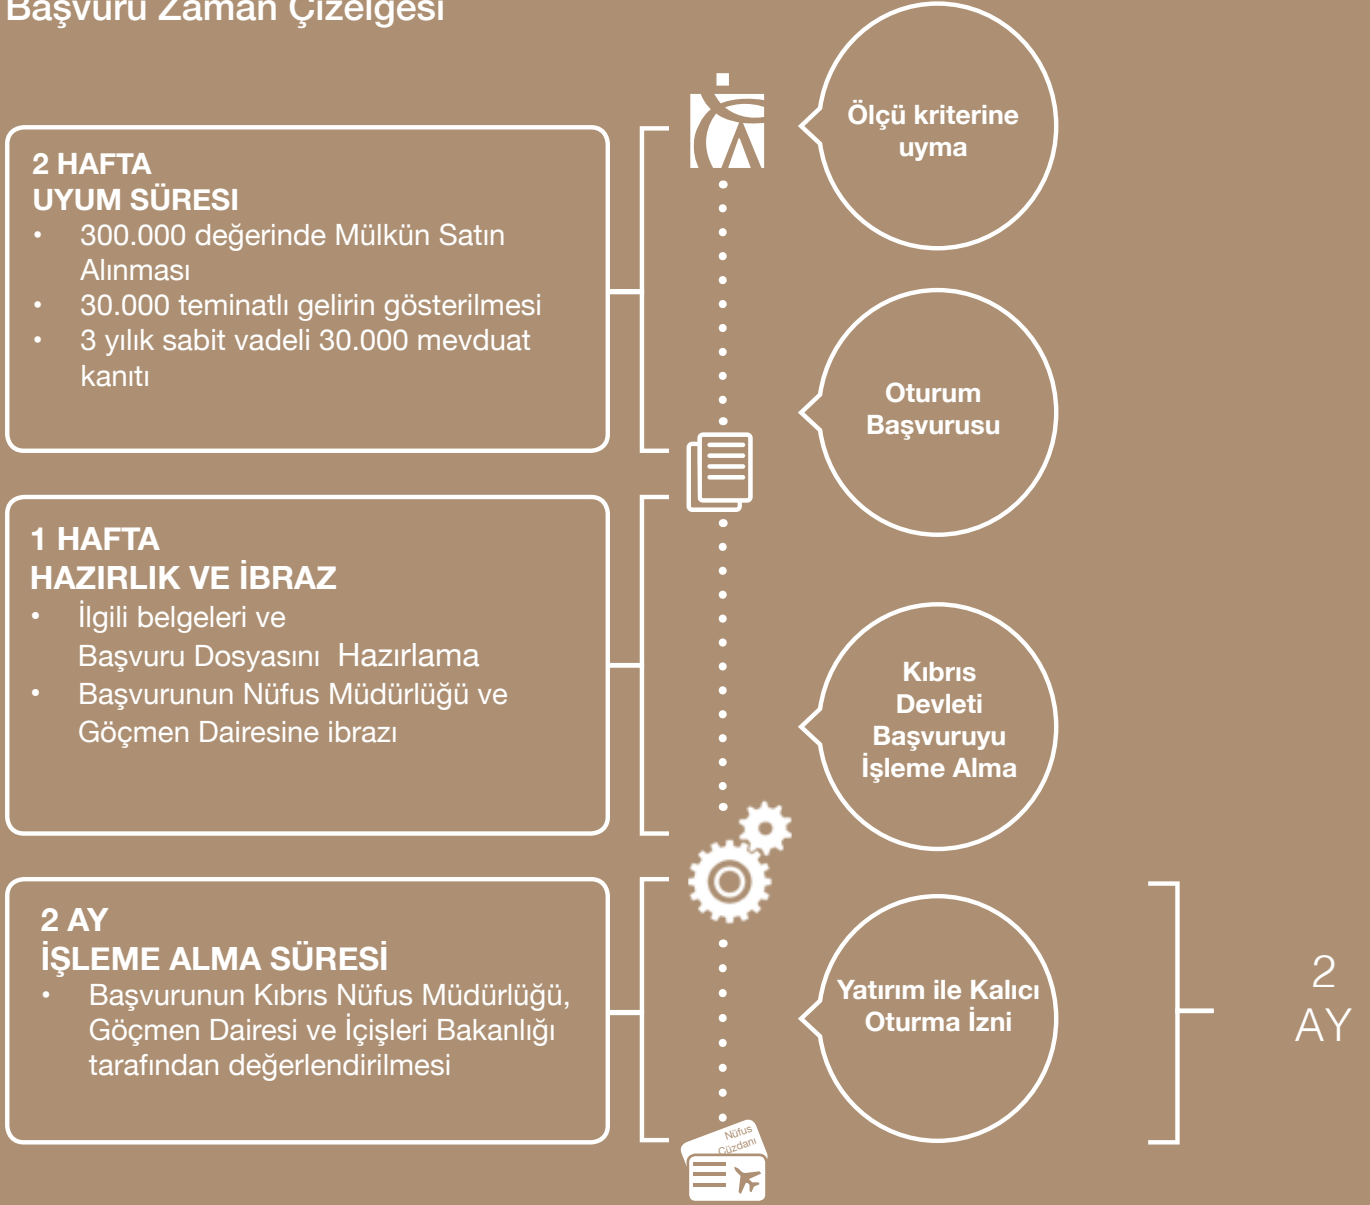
Başvuru Zaman Çizelgesi

2 HAFTA
UYUM SÜRESI
• 300.000 değerinde Mülkün Satın Alınması
• 30.000 teminatlı gelirin gösterilmesi
• 3 yılık sabit vadeli 30.000 mevduat kanıtı

Ölçü kriterine uyma

Oturum Başvurusu

1 HAFTA
HAZIRLIK VE İBRAZ
• İlgili belgeleri ve Başvuru Dosyasını Hazırlama
• Başvurunun Nüfus Müdürlüğü ve Göçmen Dairesine ibrazı

Kıbrıs Devleti Başvuruyu İşleme Alma

2 AY
İŞLEME ALMA SÜRESİ
• Başvurunun Kıbrıs Nüfus Müdürlüğü, Göçmen Dairesi ve İçişleri Bakanlığı tarafından değerlendirilmesi

Yatırım ile Kalıcı Oturma İzni

2 AY

Nüfus Cüzdanı